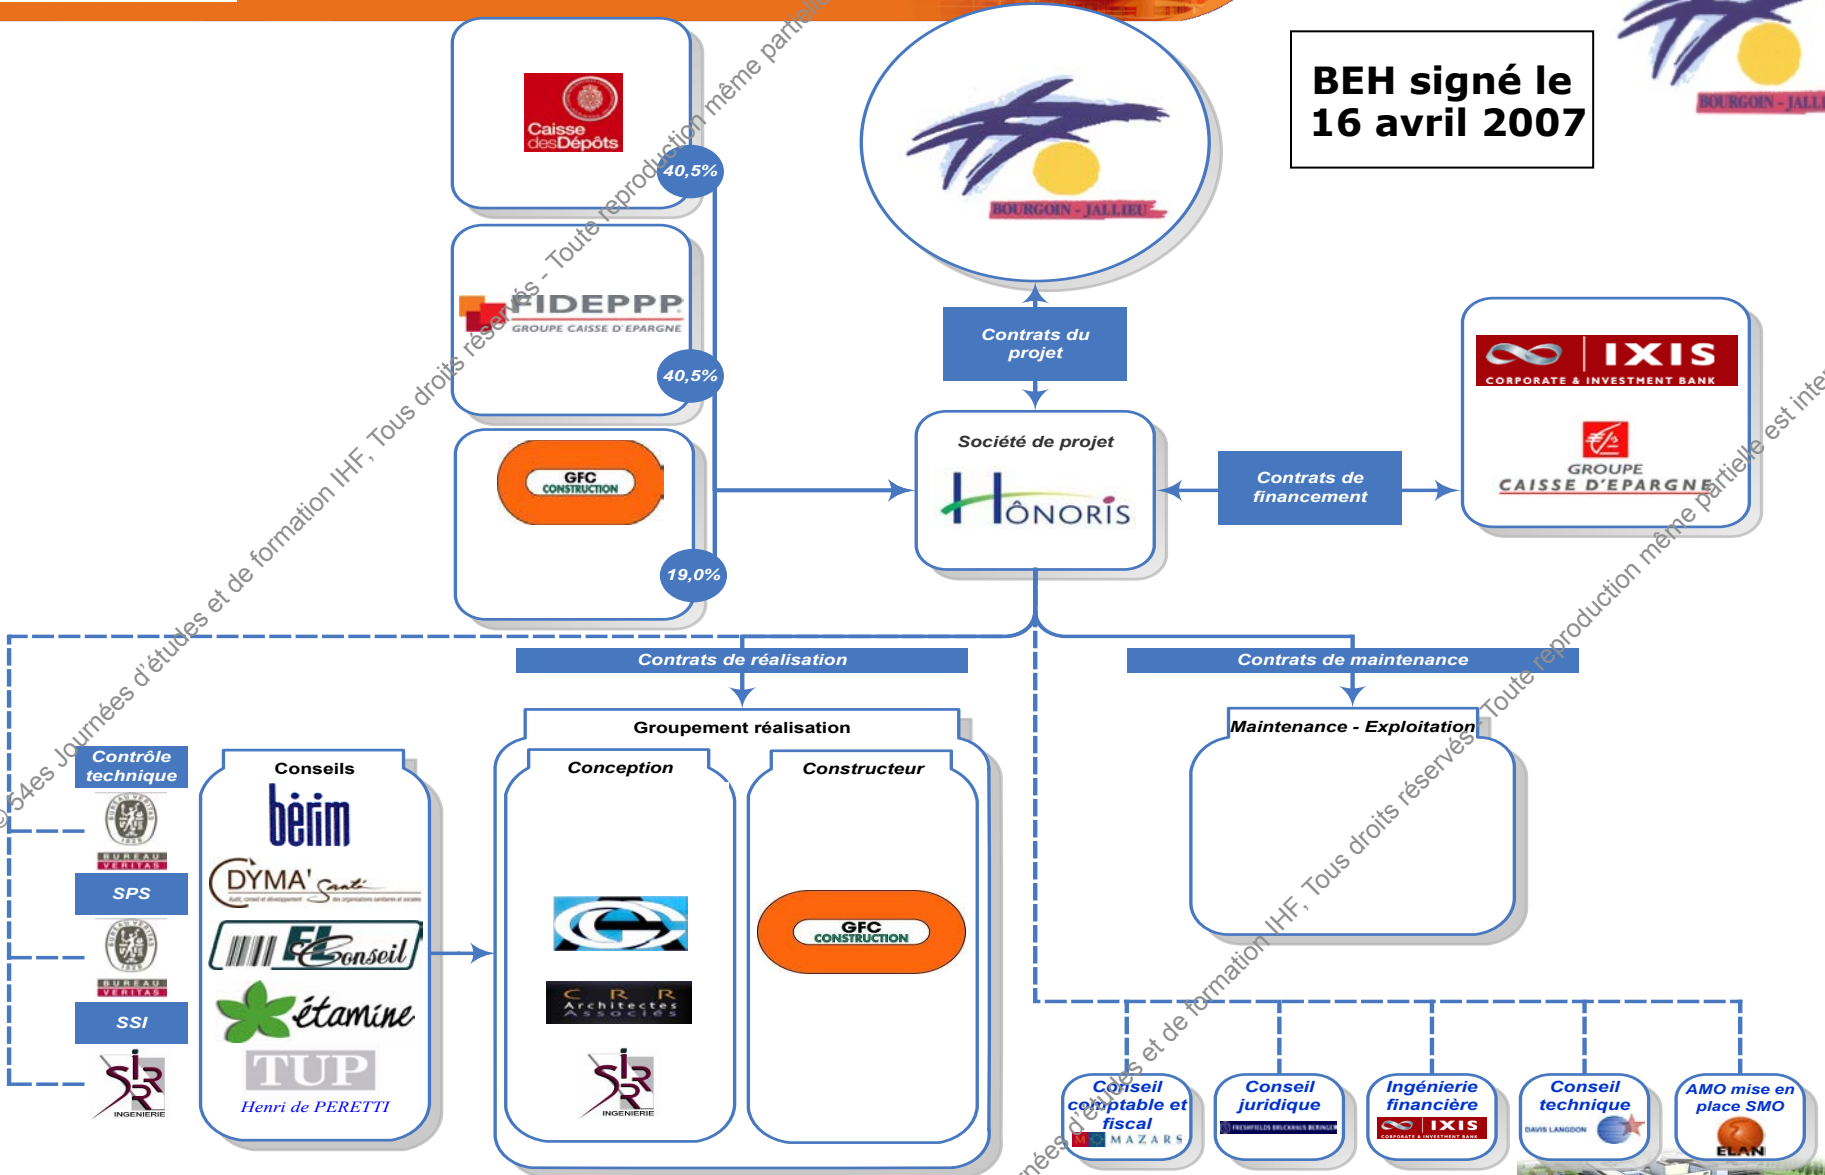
Caisse des Dépôts

40,5%

FIDEPPP
GROUPE CAISSE D'EPARGNE

40,5%

GFC CONSTRUCTION

19,0%

BOURGOIN - JALLIEU

BEH signé le 16 avril 2007

BOURGOIN - JALLI

Contrats du projet

Société de projet

HÔNORIS

Contrats de financement

IXIS
CORPORATE & INVESTMENT BANK

GROUPE CAISSE D'EPARGNE

Contrats de réalisation

Contrats de maintenance

Groupement réalisation

Conception

Constructeur

Maintenance - Exploitation

Contrôle technique

BUREAU VERITAS

SPS

BUREAU VERITAS

SSI

SIR INGENIERIE

Conseils

bérim

DYMA' Santé

FL Conseil

étamine

TUP

Henri de PERETTI

CRR Architectes Associés

SIR INGENIERIE

GFC CONSTRUCTION

Conseil comptable et fiscal

MAZARS

Conseil juridique

FRESHFIELDS BRUCKHAUS DERINGER

Ingénierie financière

IXIS

Conseil technique

DAVIS LANGDON

AMO mise en place SMO

ELAN

54es Journées d'études et de formation IHF, Tous droits réservés - Toute reproduction même partielle

Toute reproduction même partielle est inte

Journées d'études et de formation IHF, Tous droits réservés